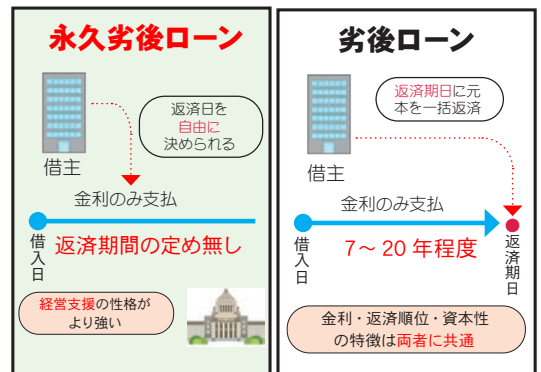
永久劣後ローン

借主

返済日を自由に決められる

金利のみ支払

借入日

返済期間の定め無し

経営支援の性格がより強い

劣後ローン

返済期日に元本を一括返済

借主

金利のみ支払

借入日

7～20 年程度

返済期日

金利・返済順位・資本性の特徴は両者に共通